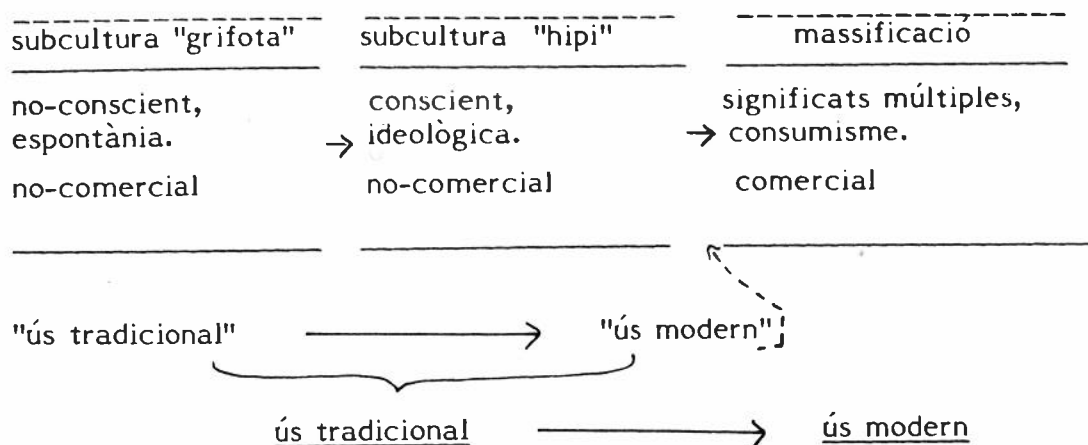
| subcultura "grifota" | subcultura "hipi" | massificació |
|---|---|---|
| no-conscient, espontània. | → conscient, ideològica. | → significats múltiples, consumisme. |
| no-comercial | no-comercial | comercial |

"ús tradicional" → "ús modern"

ús tradicional → ús modern